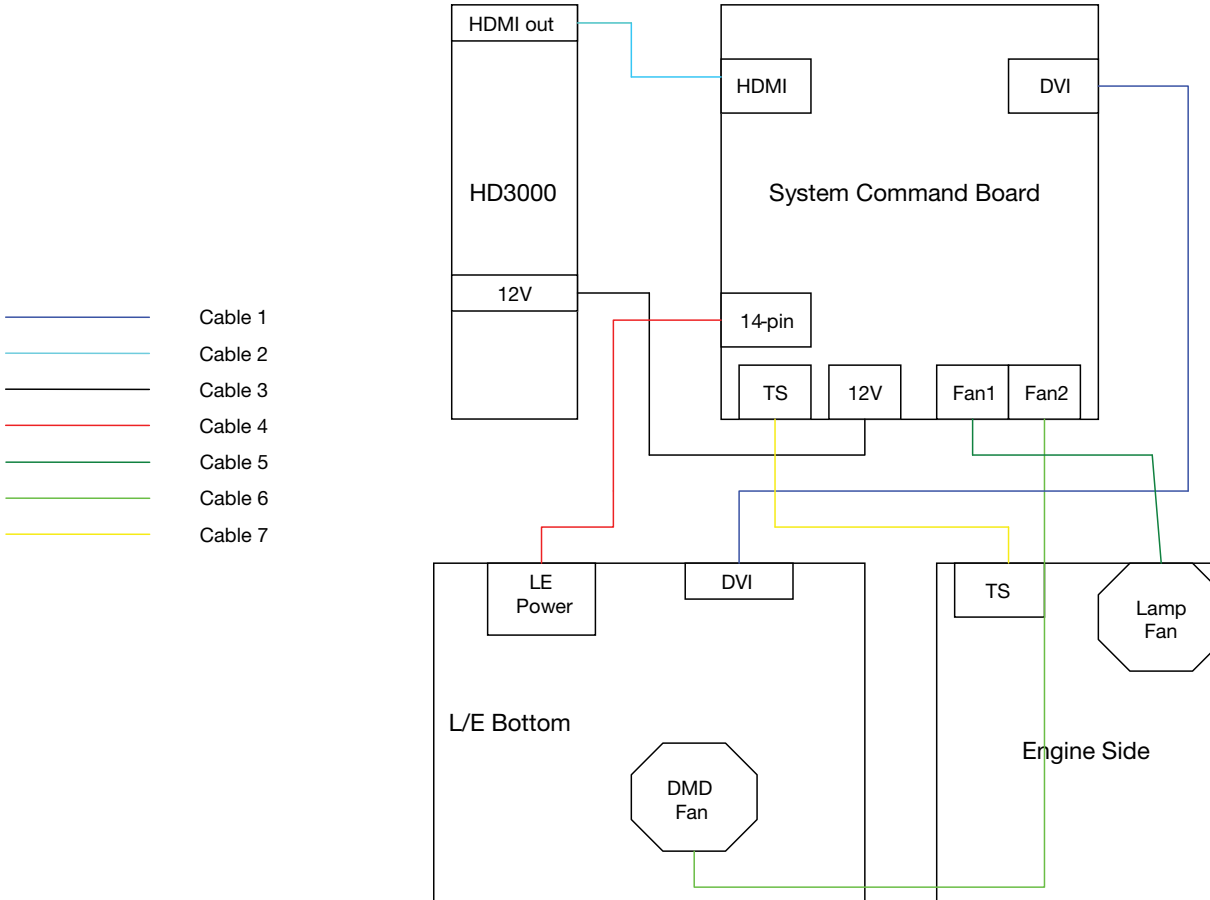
HDMI out

HD3000

12V

HDMI

DVI

System Command Board

14-pin

TS

12V

Fan1

Fan2

Cable 1
Cable 2
Cable 3
Cable 4
Cable 5
Cable 6
Cable 7

LE Power

DVI

L/E Bottom

DMD Fan

TS

Lamp Fan

Engine Side